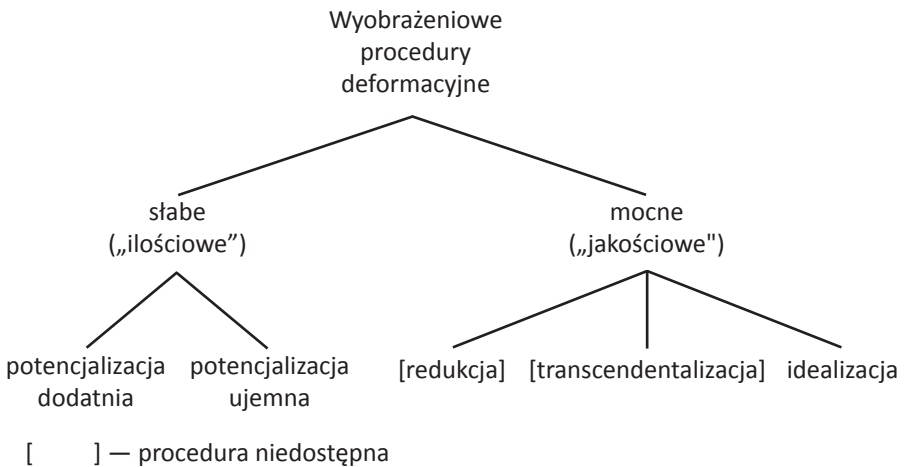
Wyobrażeniowe procedury deformacyjne

słabe („ilościowe”)

mocne („jakościowe")

potencjalizacja dodatnia

potencjalizacja ujemna

[redukcja]

[transcendentalizacja]

idealizacja

[ ] — procedura niedostępna